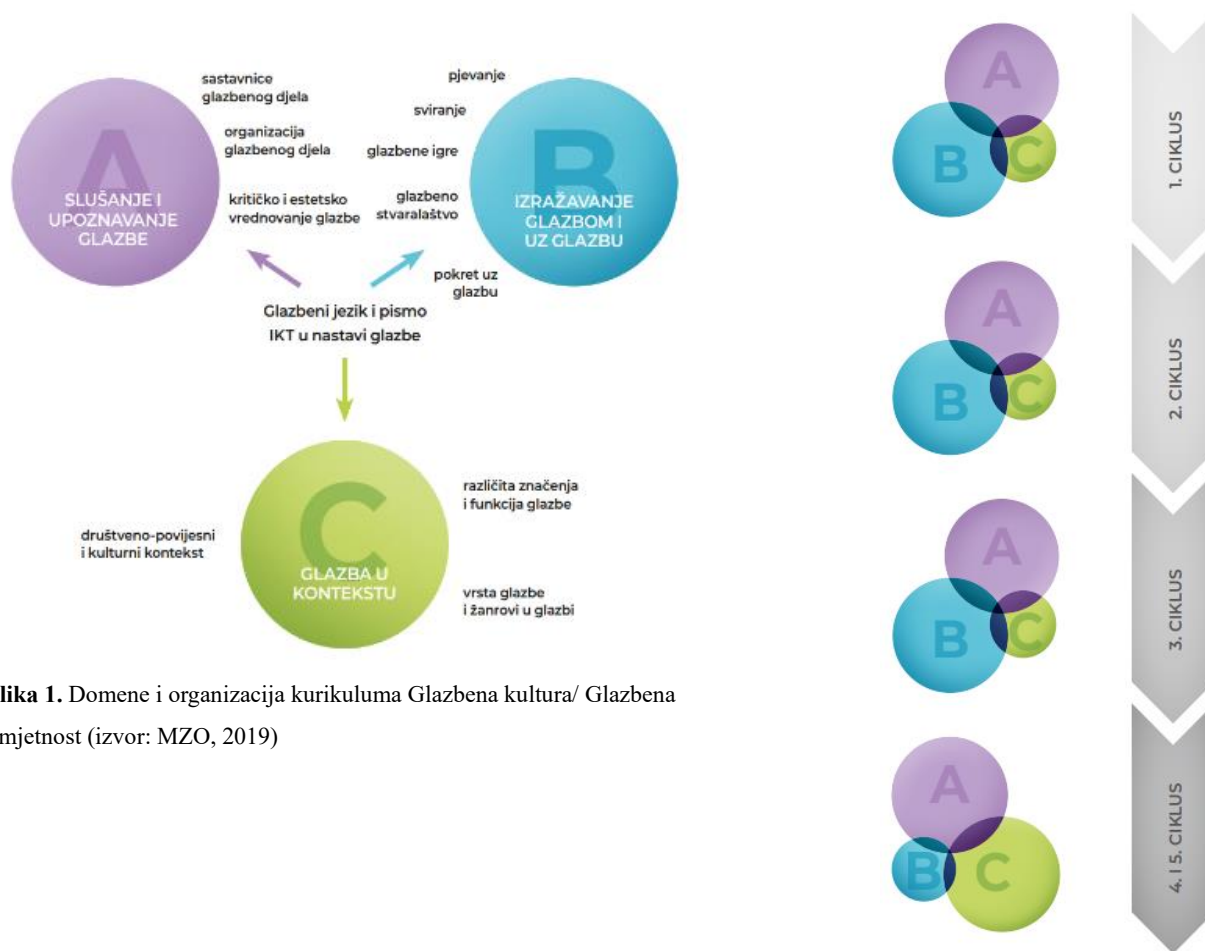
A
SLUŠANJE I UPOZNAVANJE GLAZBE

sastavnice glazbenog djela

organizacija glazbenog djela

kritičko i estetsko vrednovanje glazbe

pjevanje

sviranje

glazbene igre

glazbeno stvaralaštvo

pokret uz glazbu

B
IZRAŽAVANJE GLAZBOM I UZ GLAZBU

Glazbeni jezik i pismo
IKT u nastavi glazbe

C
GLAZBA U KONTEKSTU

društveno-povijesni i kulturni kontekst

različita značenja i funkcija glazbe

vrsta glazbe i žanrovi u glazbi

lika 1. Domene i organizacija kurikuluma Glazbena kultura/ Glazbena mjetnost (izvor: MZO, 2019)

A B C
1. CIKLUS

A B C
2. CIKLUS

A B C
3. CIKLUS

A B C
4. I 5. CIKLUS